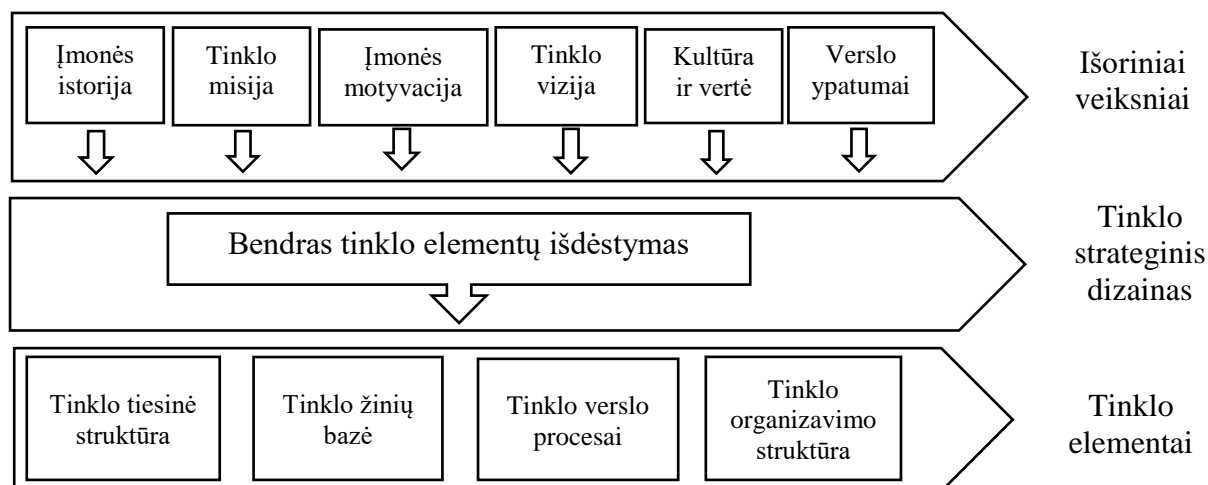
Įmonės istorija

Tinklo misija

Įmonės motyvacija

Tinklo vizija

Kultūra ir vertė

Verslo ypatumai

Išoriniai veiksniai

Bendras tinklo elementų išdėstymas

Tinklo strateginis dizainas

Tinklo tiesinė struktūra

Tinklo žinių bazė

Tinklo verslo procesai

Tinklo organizavimo struktūra

Tinklo elementai